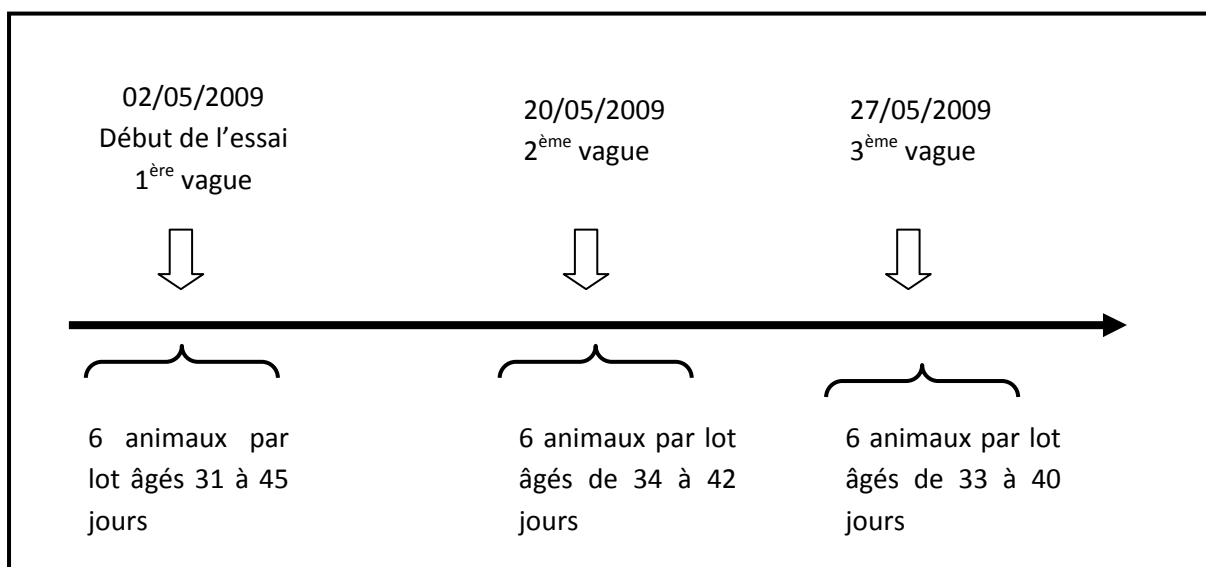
02/05/2009
Début de l’essai
1$^{ère}$ vague

20/05/2009
2$^{ème}$ vague

27/05/2009
3$^{ème}$ vague

6 animaux par lot âgés 31 à 45 jours

6 animaux par lot âgés de 34 à 42 jours

6 animaux par lot âgés de 33 à 40 jours